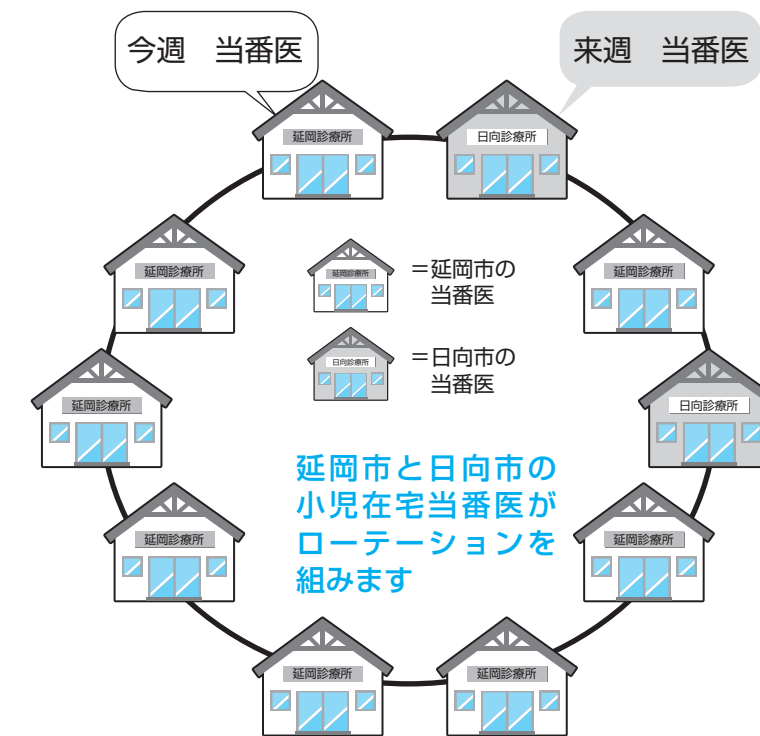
今週　当番医

来週　当番医

延岡診療所

日向診療所

延岡診療所

延岡診療所

延岡診療所 ＝延岡市の当番医

日向診療所 ＝日向市の当番医

延岡診療所

日向診療所

延岡市と日向市の小児在宅当番医がローテーションを組みます

延岡診療所

延岡診療所

延岡診療所

延岡診療所